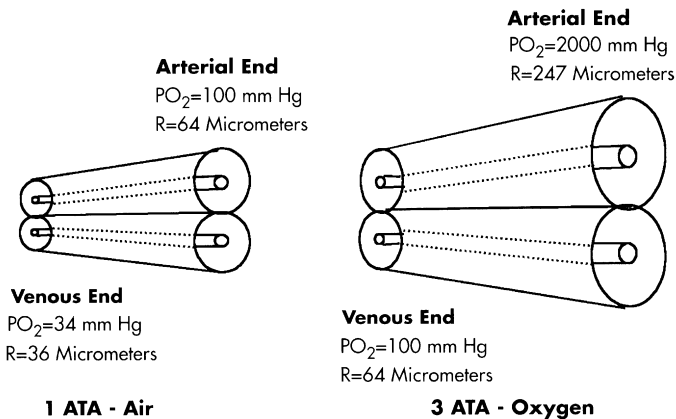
Arterial End
$PO_2$=100 mm Hg
R=64 Micrometers

Venous End
$PO_2$=34 mm Hg
R=36 Micrometers

1 ATA - Air

Arterial End
$PO_2$=2000 mm Hg
R=247 Micrometers

Venous End
$PO_2$=100 mm Hg
R=64 Micrometers

3 ATA - Oxygen